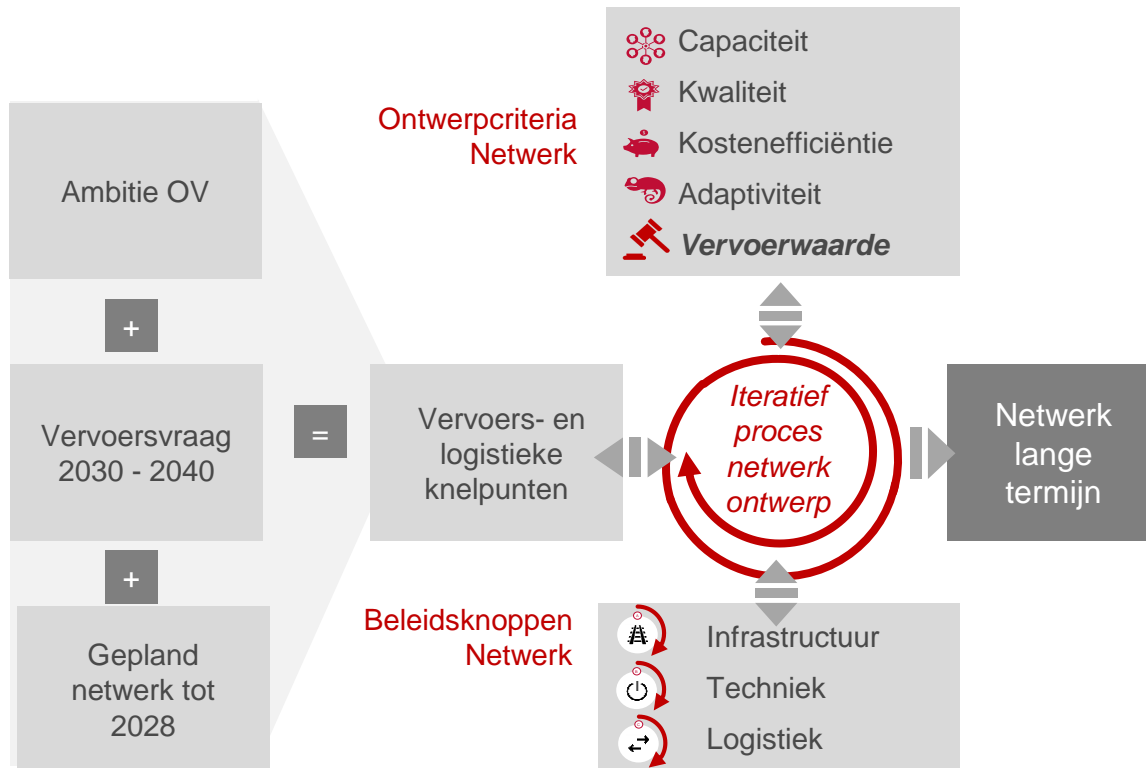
Ambitie OV

+

Vervoersvraag 2030 - 2040

+

Gepland netwerk tot 2028

=

Vervoers- en logistieke knelpunten

Ontwerpcriteria Netwerk

Capaciteit
Kwaliteit
Kostenefficiëntie
Adaptiviteit
Vervoerwaarde

Iteratief proces netwerk ontwerp

Netwerk lange termijn

Beleidsknoppen Netwerk

Infrastructuur
Techniek
Logistiek